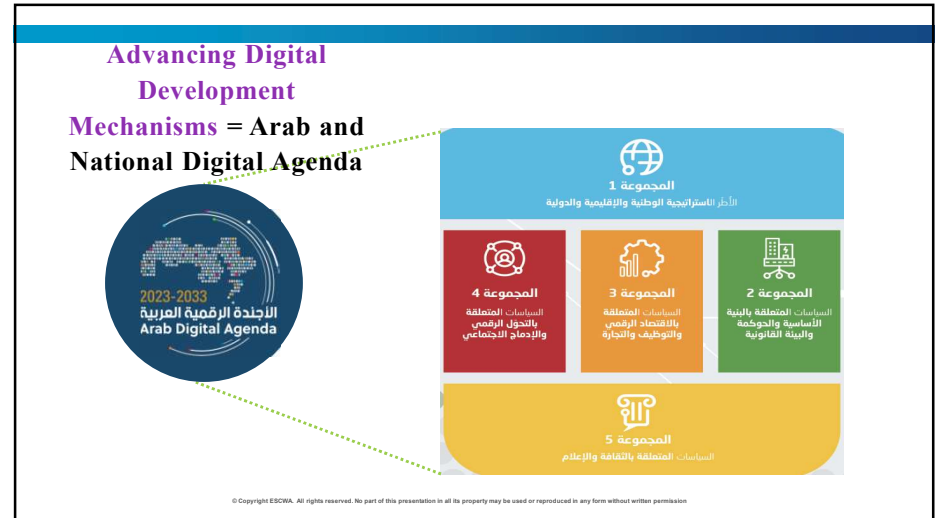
Advancing Digital Development Mechanisms = Arab and National Digital Agenda

2023-2033
الأجندة الرقمية العربية
Arab Digital Agenda

المجموعة 1
الأطر الاستراتيجية الوطنية والإقليمية والدولية

المجموعة 4
السياسات المتعلقة بالتحول الرقمي والإدماج الاجتماعي

المجموعة 3
السياسات المتعلقة بالاقتصاد الرقمي والتوظيف والتجارة

المجموعة 2
السياسات المتعلقة بالبنية الأساسية والحوكمة والبيئة القانونية

المجموعة 5
السياسات المتعلقة بالثقافة والإعلام

© Copyright ESCWA. All rights reserved. No part of this presentation in all its property may be used or reproduced in any form without written permission